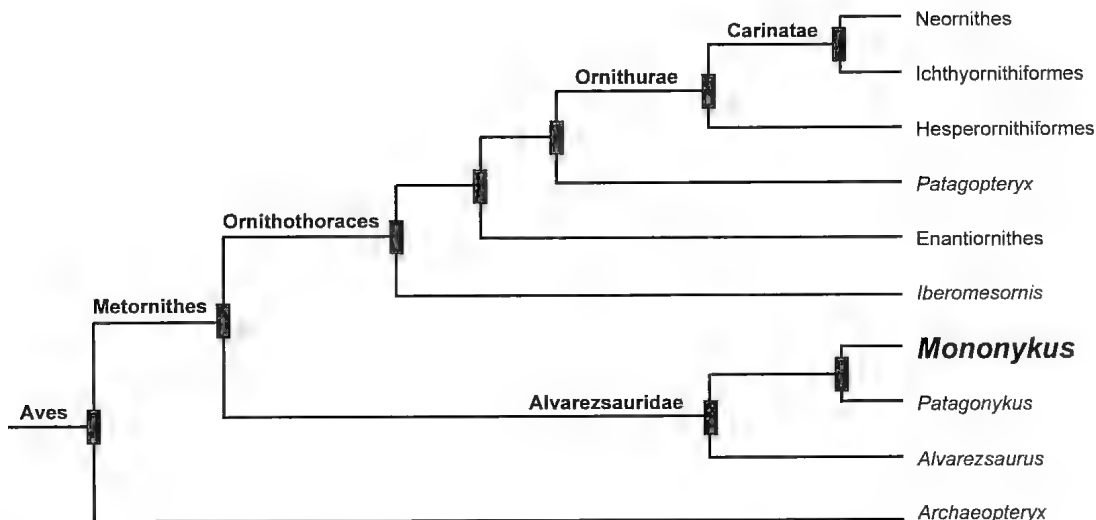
Carinatae
Neornithes
Ichthyornithiformes
Ornithurae
Hesperornithiformes
Patagopteryx
Ornithothoraces
Enantiornithes
Iberomesornis
Metornithes
Mononykus
Aves
Alvarezsauridae
Patagonykus
Alvarezsaurus
Archaeopteryx